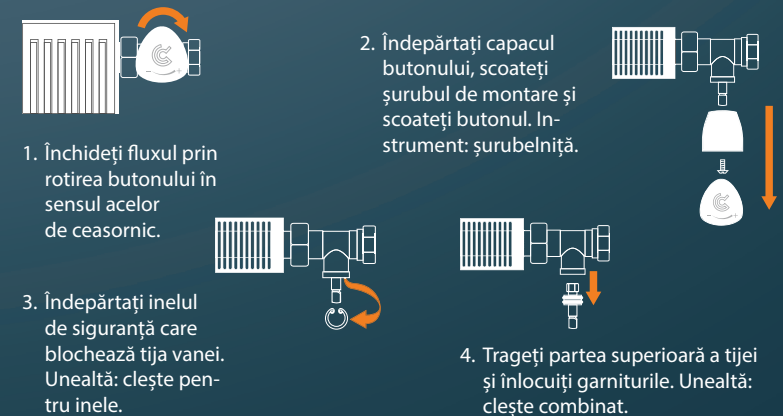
1. Închideți fluxul prin rotirea butonului în sensul acelor de ceasornic.

2. Îndepărtați capacul butonului, scoateți șurubul de montare și scoateți butonul. Instrument: șurubelniță.

3. Îndepărtați inelul de siguranță care blochează tija vanei. Unealtă: clește pentru inele.

4. Trageți partea superioară a tijei și înlocuiți garniturile. Unealtă: clește combinat.